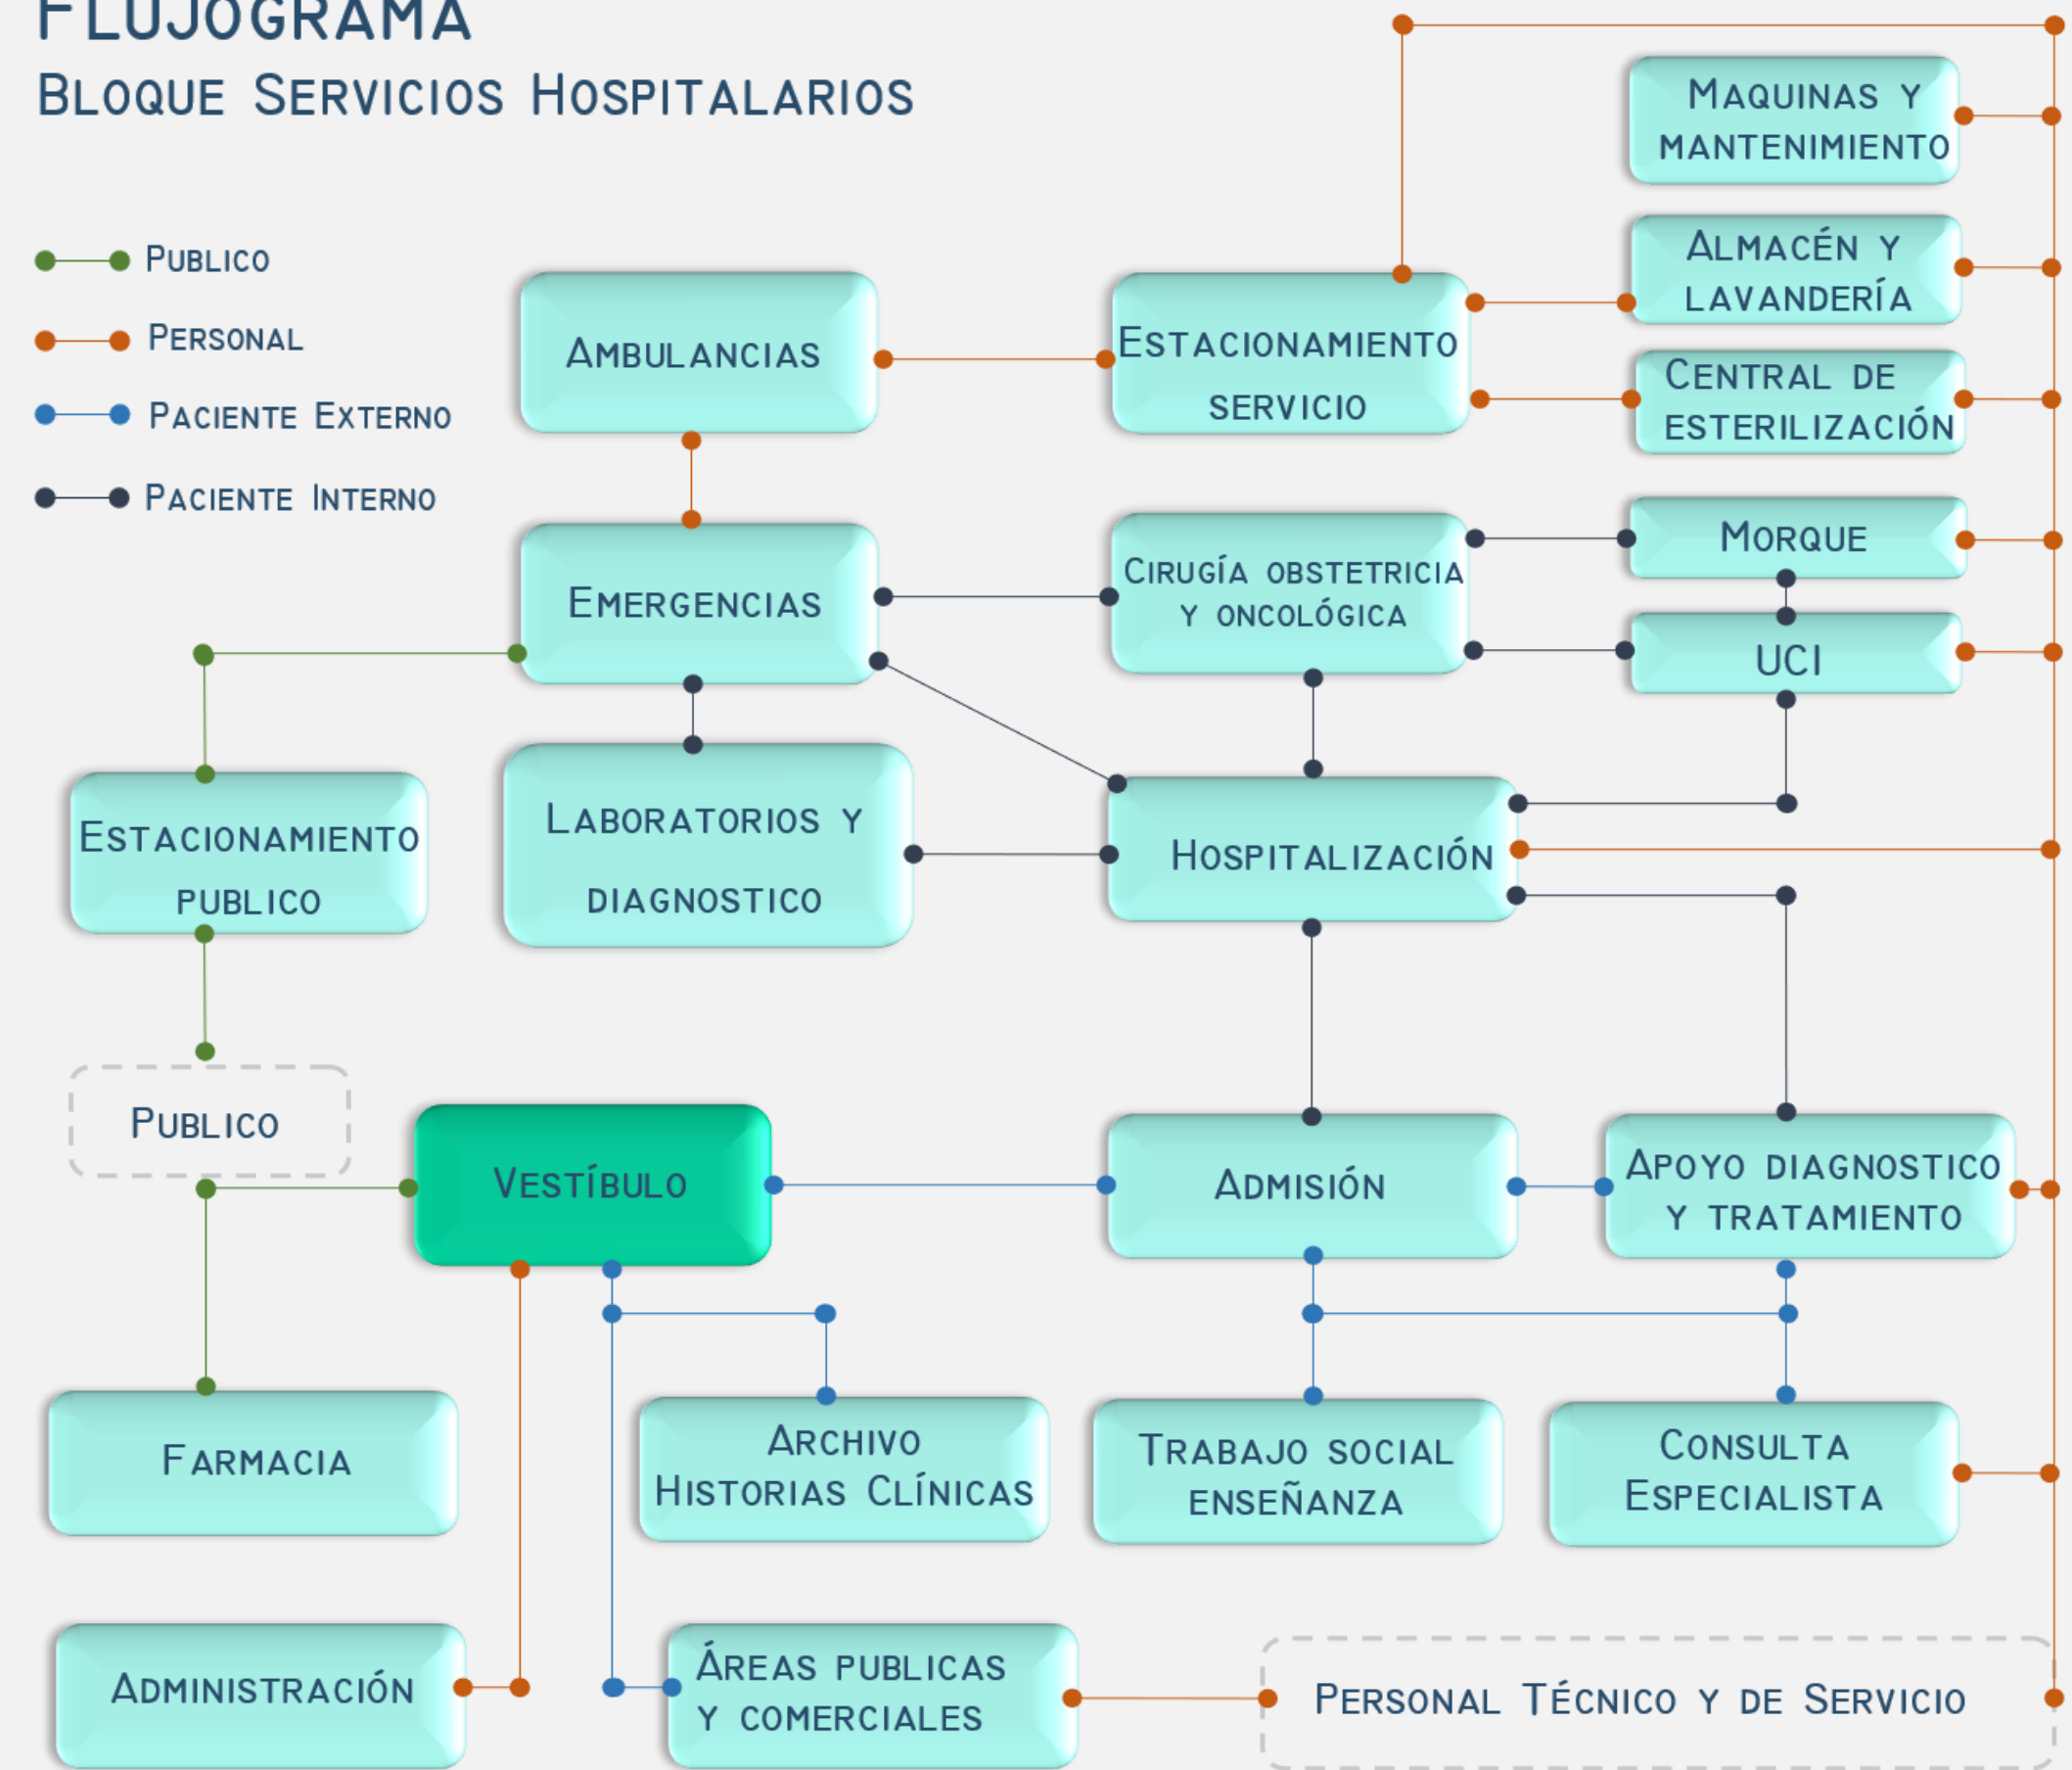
FLUJOGRAMA
BLOQUE SERVICIOS HOSPITALARIOS

PUBLICO
PERSONAL
PACIENTE EXTERNO
PACIENTE INTERNO

MAQUINAS Y MANTENIMIENTO
ALMACÉN Y LAVANDERÍA
CENTRAL DE ESTERILIZACIÓN
AMBULANCIAS
ESTACIONAMIENTO SERVICIO
MORGUE
CIRUGÍA OBSTETRICIA Y ONCOLÓGICA
UCI
EMERGENCIAS
ESTACIONAMIENTO PUBLICO
LABORATORIOS Y DIAGNOSTICO
HOSPITALIZACIÓN
PUBLICO
VESTÍBULO
ADMISIÓN
APOYO DIAGNOSTICO Y TRATAMIENTO
FARMACIA
ARCHIVO HISTORIAS CLÍNICAS
TRABAJO SOCIAL ENSEÑANZA
CONSULTA ESPECIALISTA
ADMINISTRACIÓN
ÁREAS PUBLICAS Y COMERCIALES
PERSONAL TÉCNICO Y DE SERVICIO